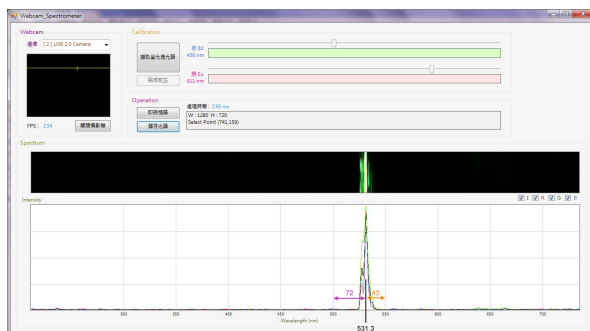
Webcam_Spectrometer

Webcam

選擇 [ 2 ] USB 2.0 Camera

FPS : 2.54

開啟攝影機

Calibration

擷取螢光燈光譜

恢復校正

汞 B2
436 nm

汞 Eu
611 mm

Operation

即時擷圖

儲存光譜

處理時間 : 2.90 ms

W : 1280 H : 720
Select Point: (741,159)

Spectrum

I R G B

Intensity

72

43

300

400

500

600

700

Wavelength (nm)

531.3